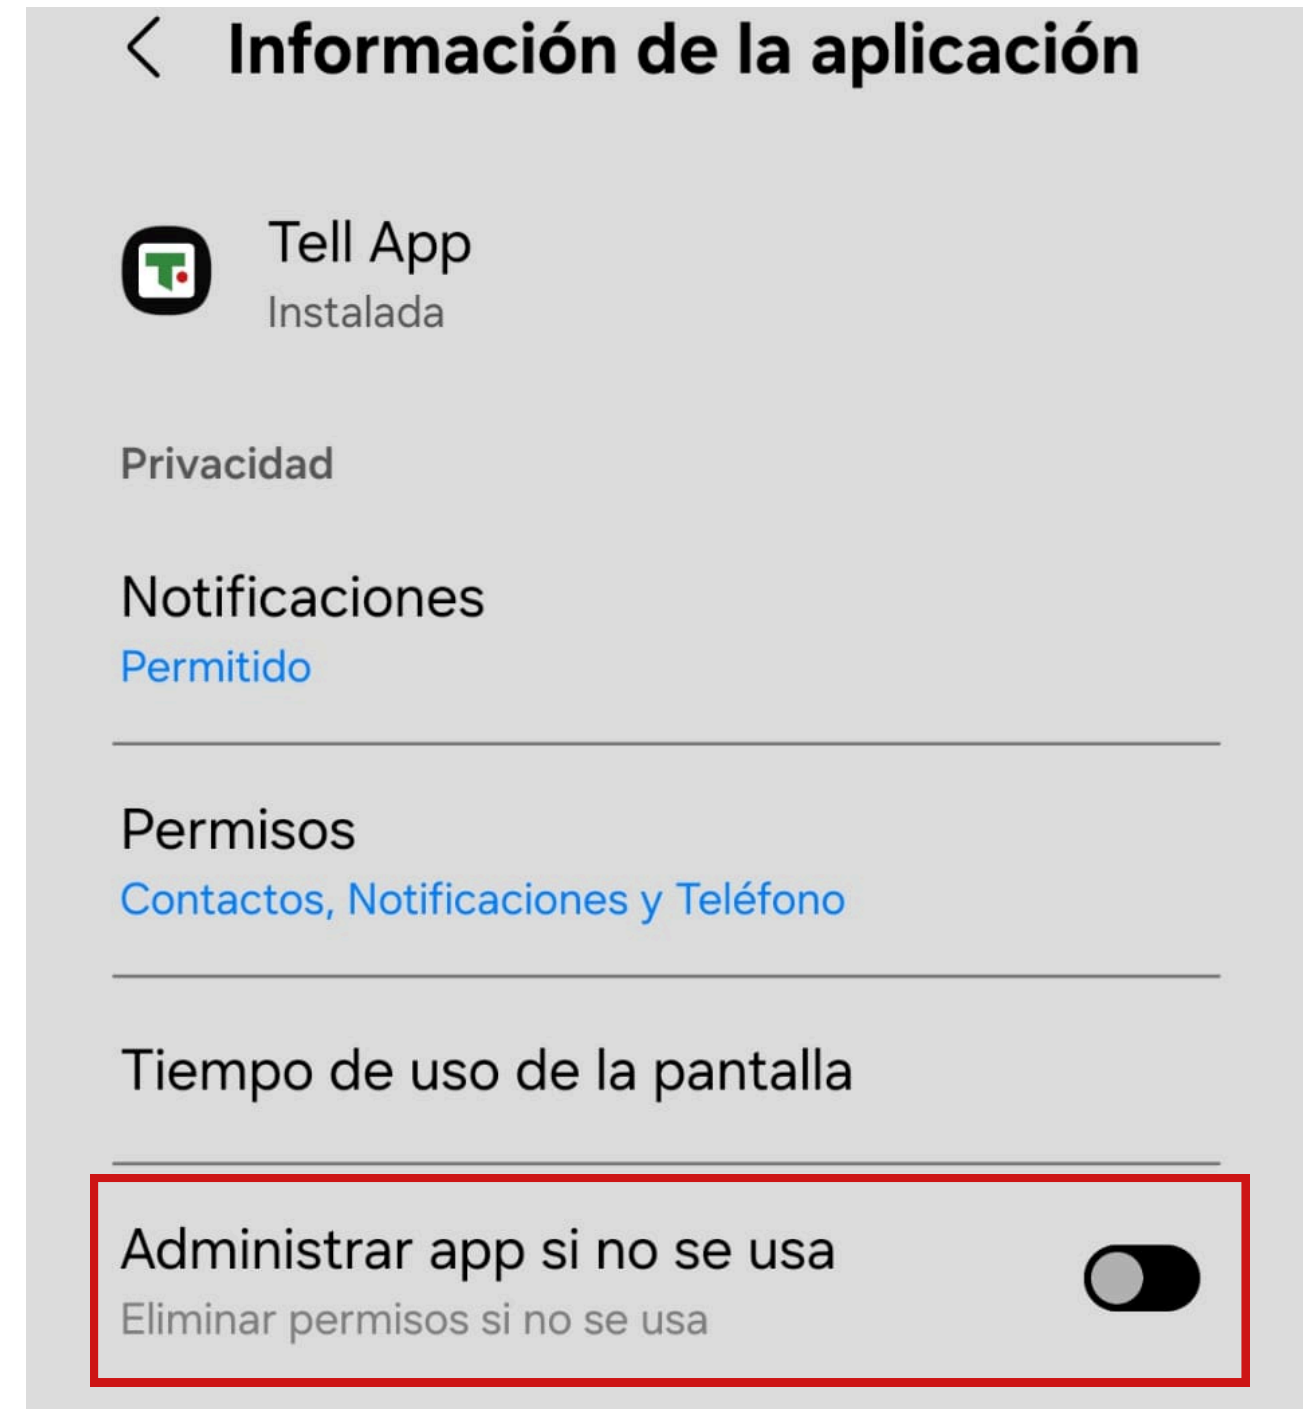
Información de la aplicación

Tell App
Instalada

Privacidad

Notificaciones
Permitido

Permisos
Contactos, Notificaciones y Teléfono

Tiempo de uso de la pantalla

Administrar app si no se usa
Eliminar permisos si no se usa